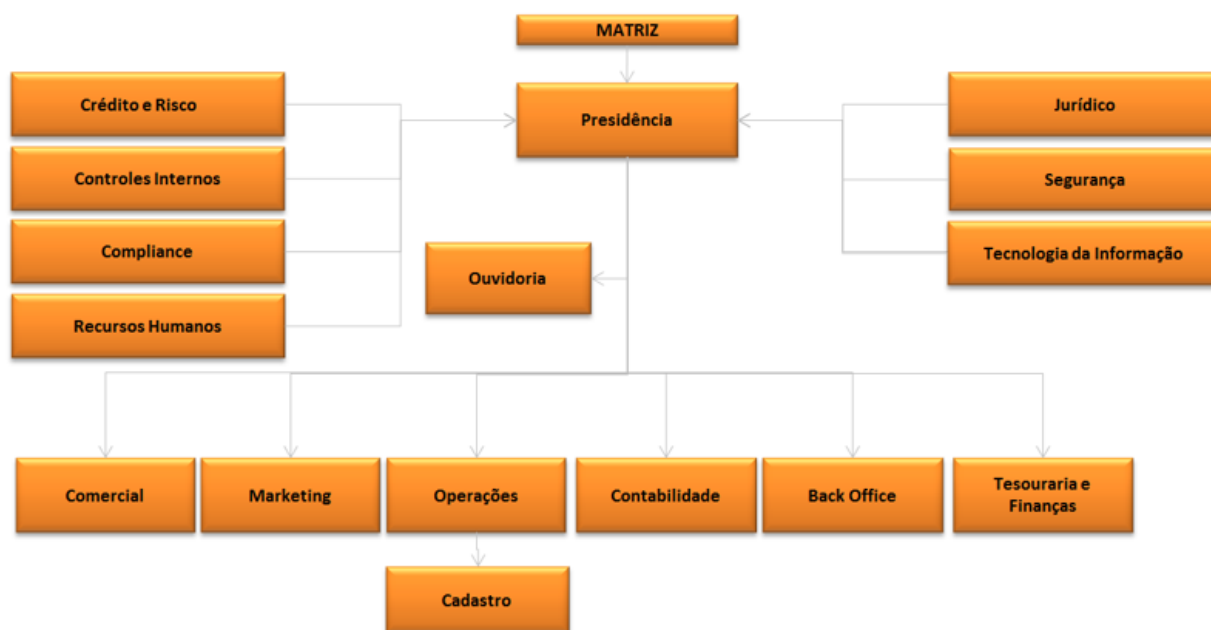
MATRIZ

Crédito e Risco

Controles Internos

Compliance

Recursos Humanos

Presidência

Ouvidoria

Jurídico

Segurança

Tecnologia da Informação

Comercial

Marketing

Operações

Contabilidade

Back Office

Tesouraria e Finanças

Cadastro